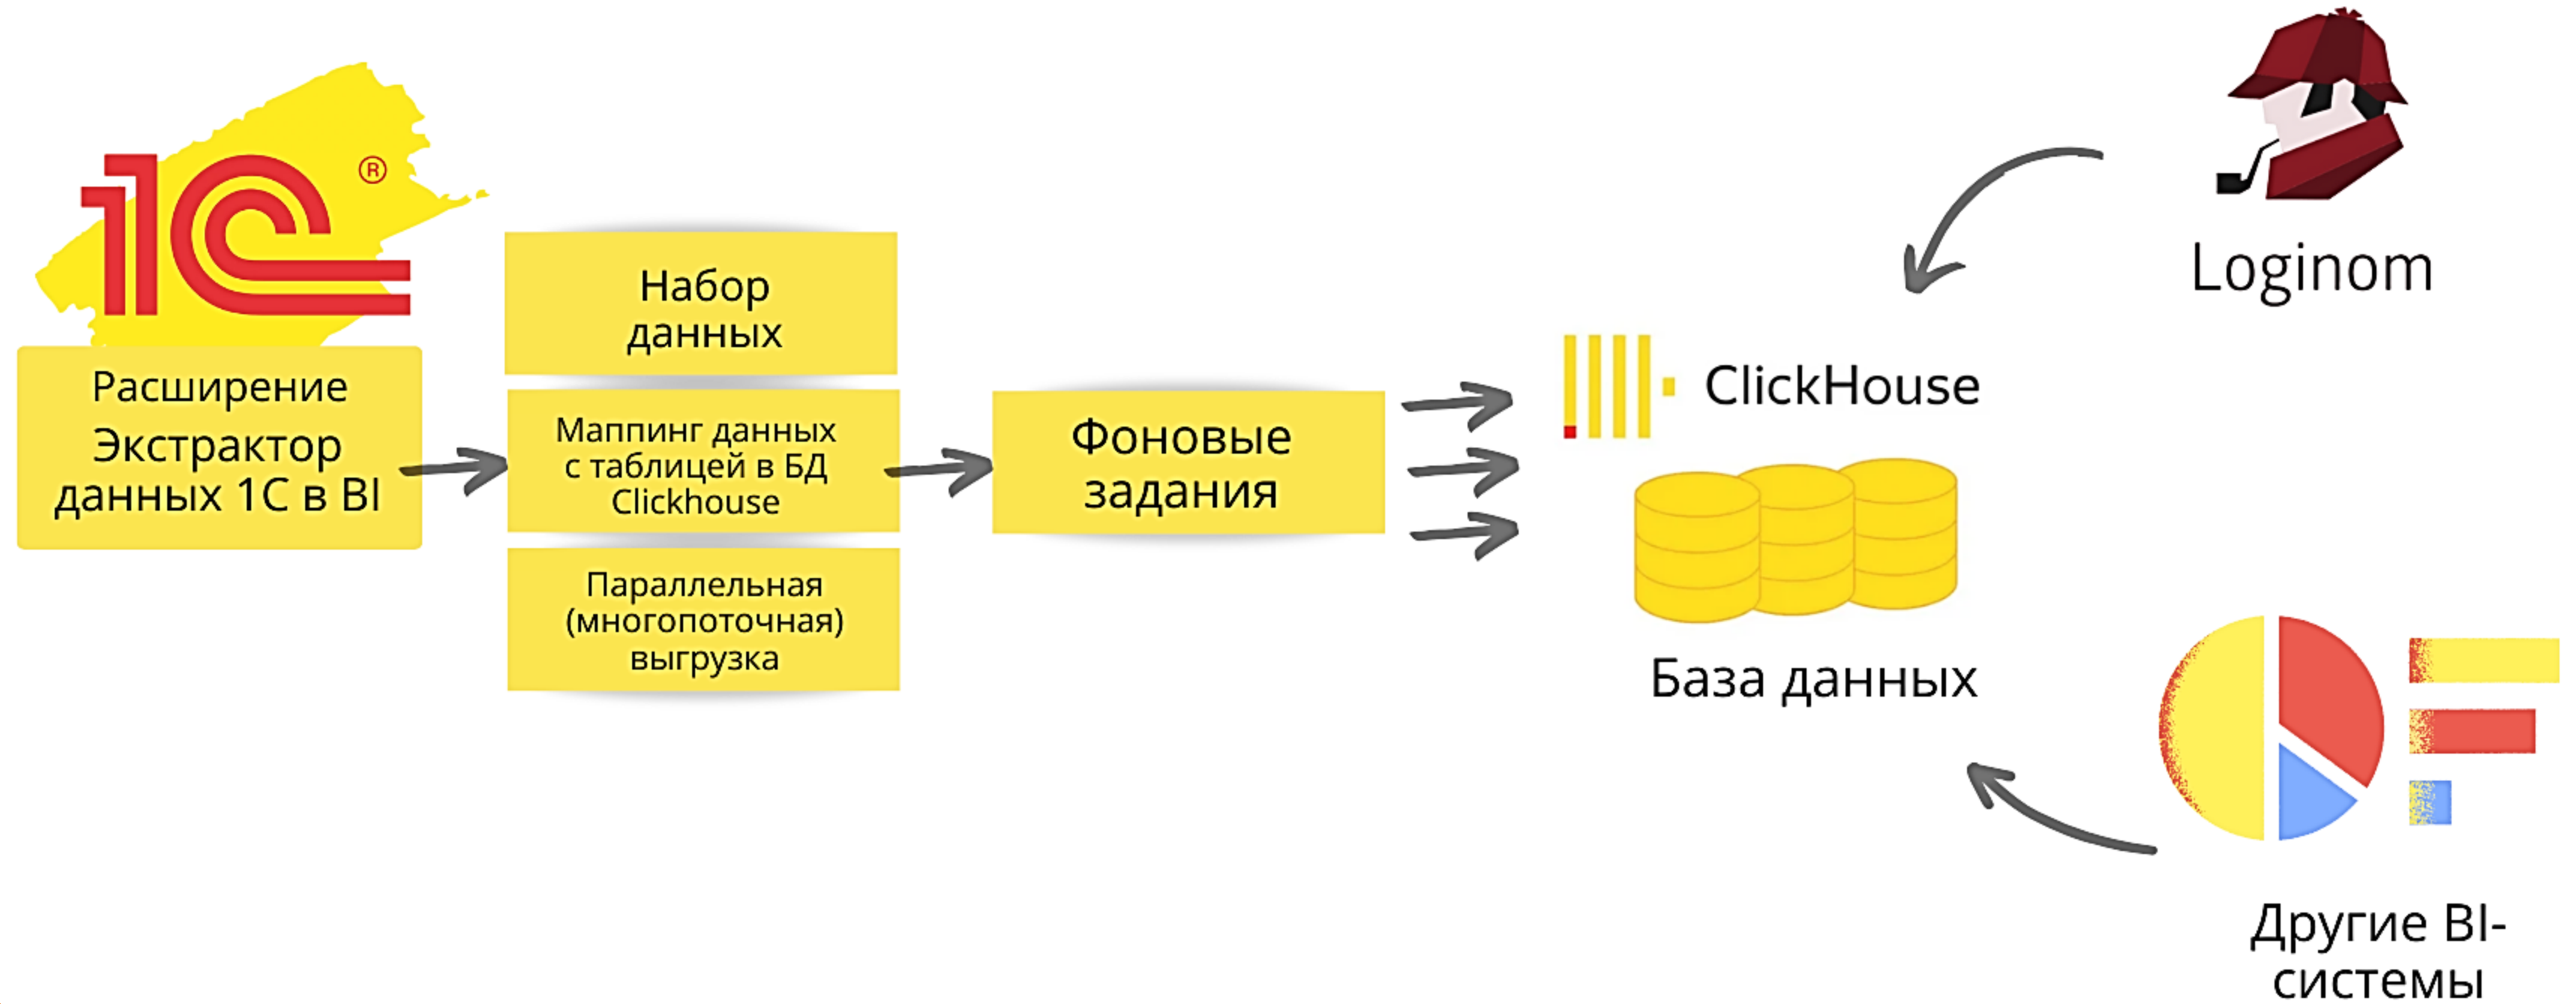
1С®

Расширение Экстрактор данных 1С в BI

Набор данных

Маппинг данных с таблицей в БД Clickhouse

Параллельная (многопоточная) выгрузка

Фоновые задания

Loginom

ClickHouse

База данных

Другие BI-системы